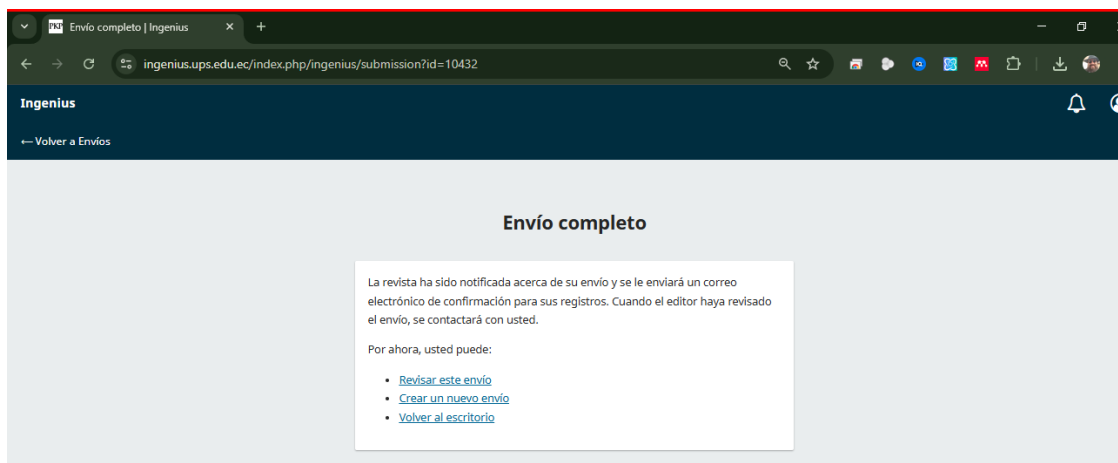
Envío completo | Ingenius

ingenius.ups.edu.ec/index.php/ingenius/submission?id=10432

Ingenius

← Volver a Envíos

Envío completo

La revista ha sido notificada acerca de su envío y se le enviará un correo electrónico de confirmación para sus registros. Cuando el editor haya revisado el envío, se contactará con usted.

Por ahora, usted puede:

- Revisar este envío
- Crear un nuevo envío
- Volver al escritorio